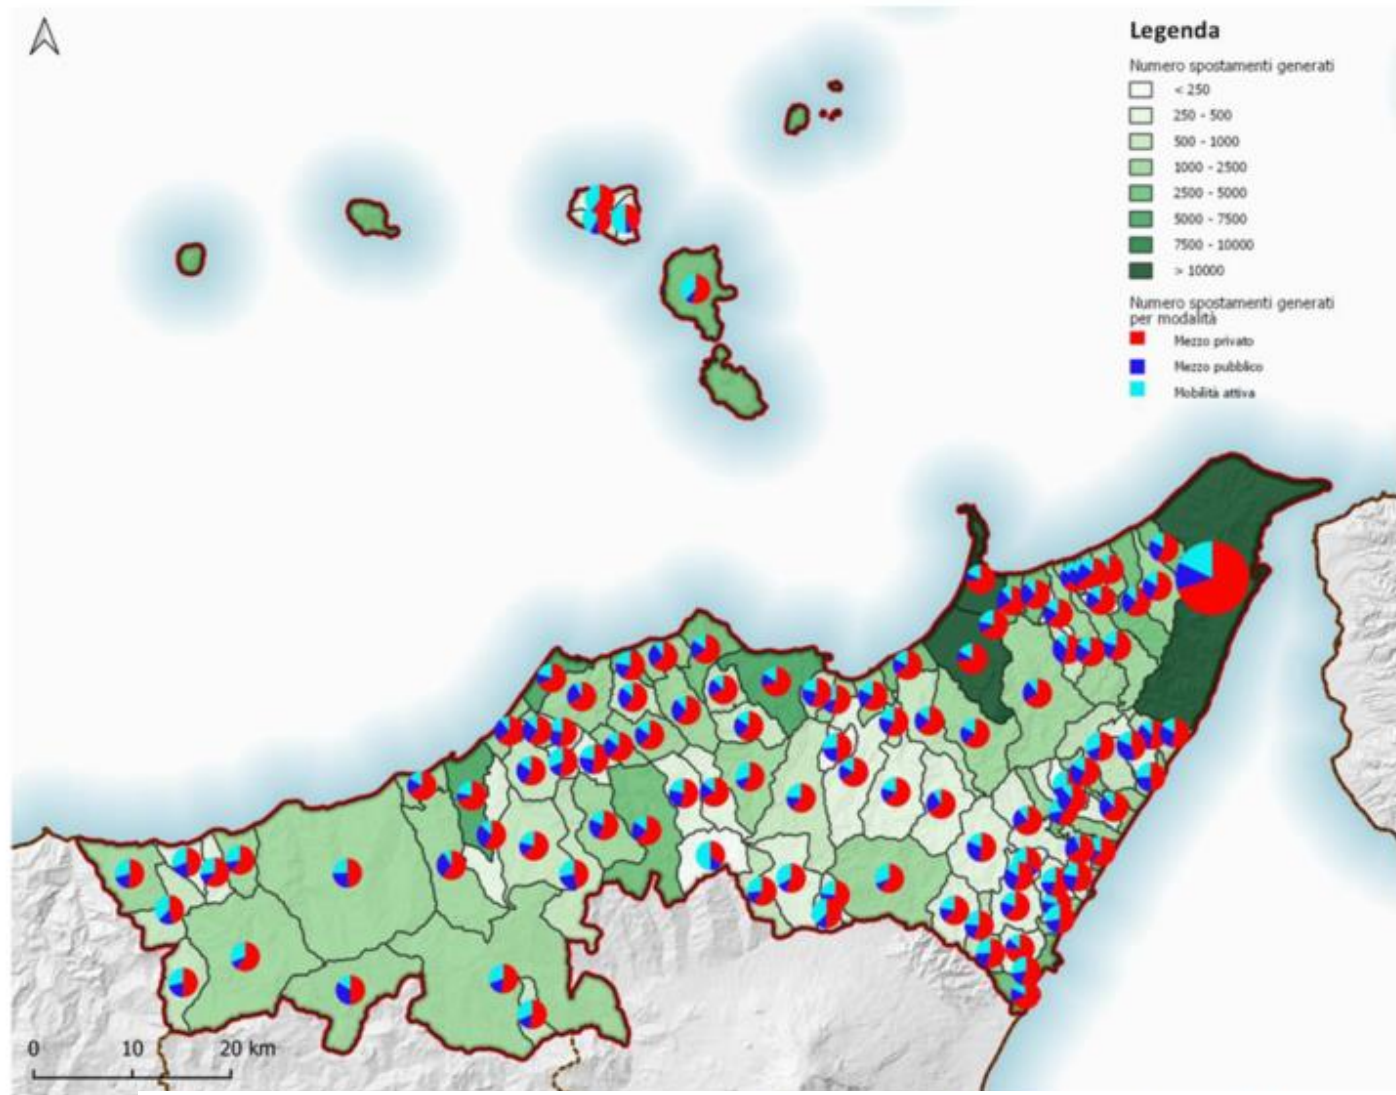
Legenda

Numero spostamenti generati
< 250
250 - 500
500 - 1000
1000 - 2500
2500 - 5000
5000 - 7500
7500 - 10000
> 10000

Numero spostamenti generati per modalità
Mezzo privato
Mezzo pubblico
Mobilità attiva

0 10 20 km